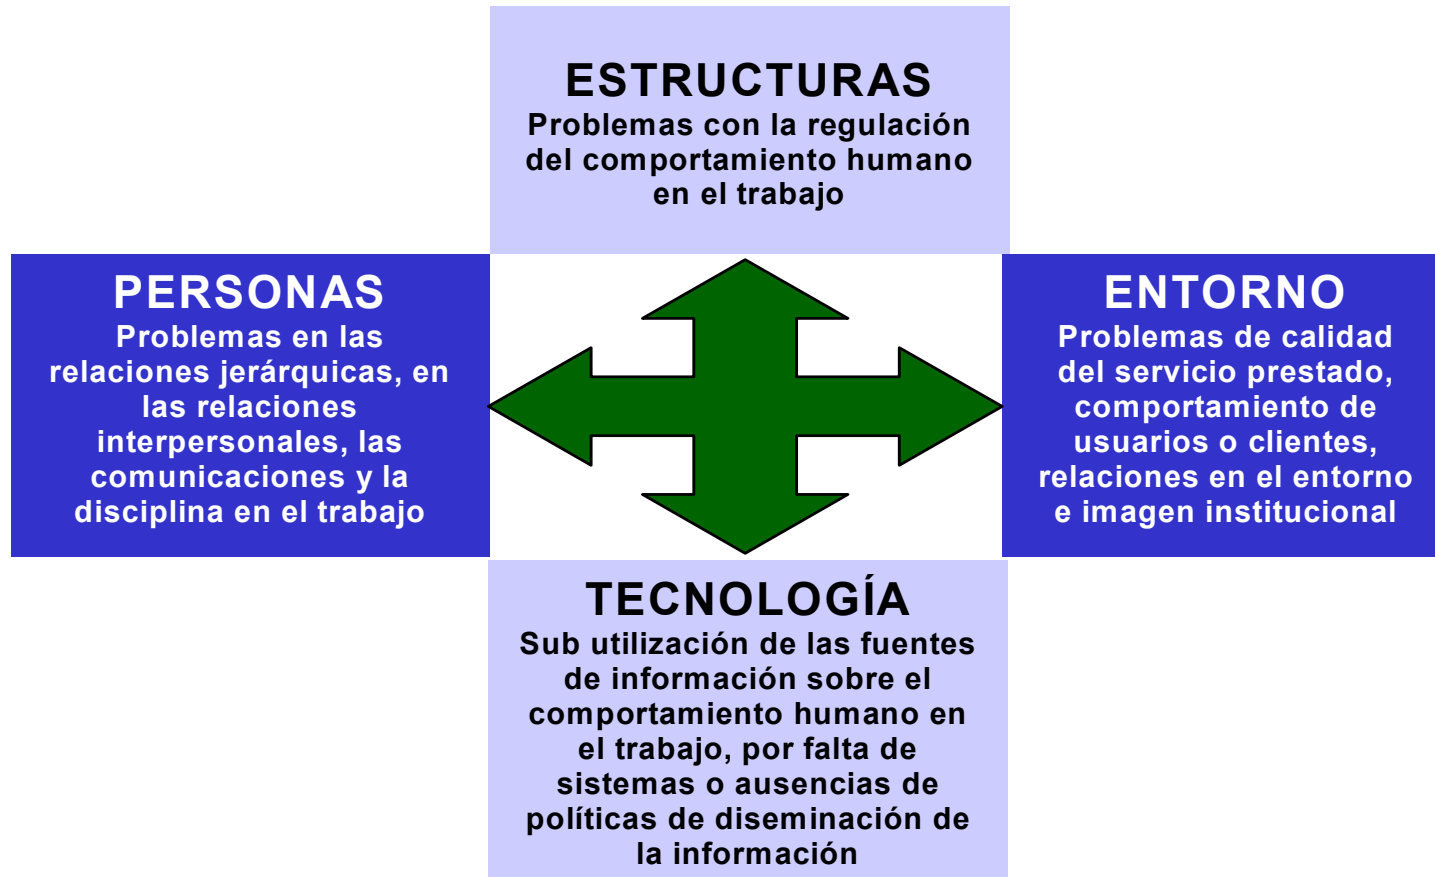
ESTRUCTURAS
Problemas con la regulación del comportamiento humano en el trabajo

PERSONAS
Problemas en las relaciones jerárquicas, en las relaciones interpersonales, las comunicaciones y la disciplina en el trabajo

ENTORNO
Problemas de calidad del servicio prestado, comportamiento de usuarios o clientes, relaciones en el entorno e imagen institucional

TECNOLOGÍA
Sub utilización de las fuentes de información sobre el comportamiento humano en el trabajo, por falta de sistemas o ausencias de políticas de diseminación de la información